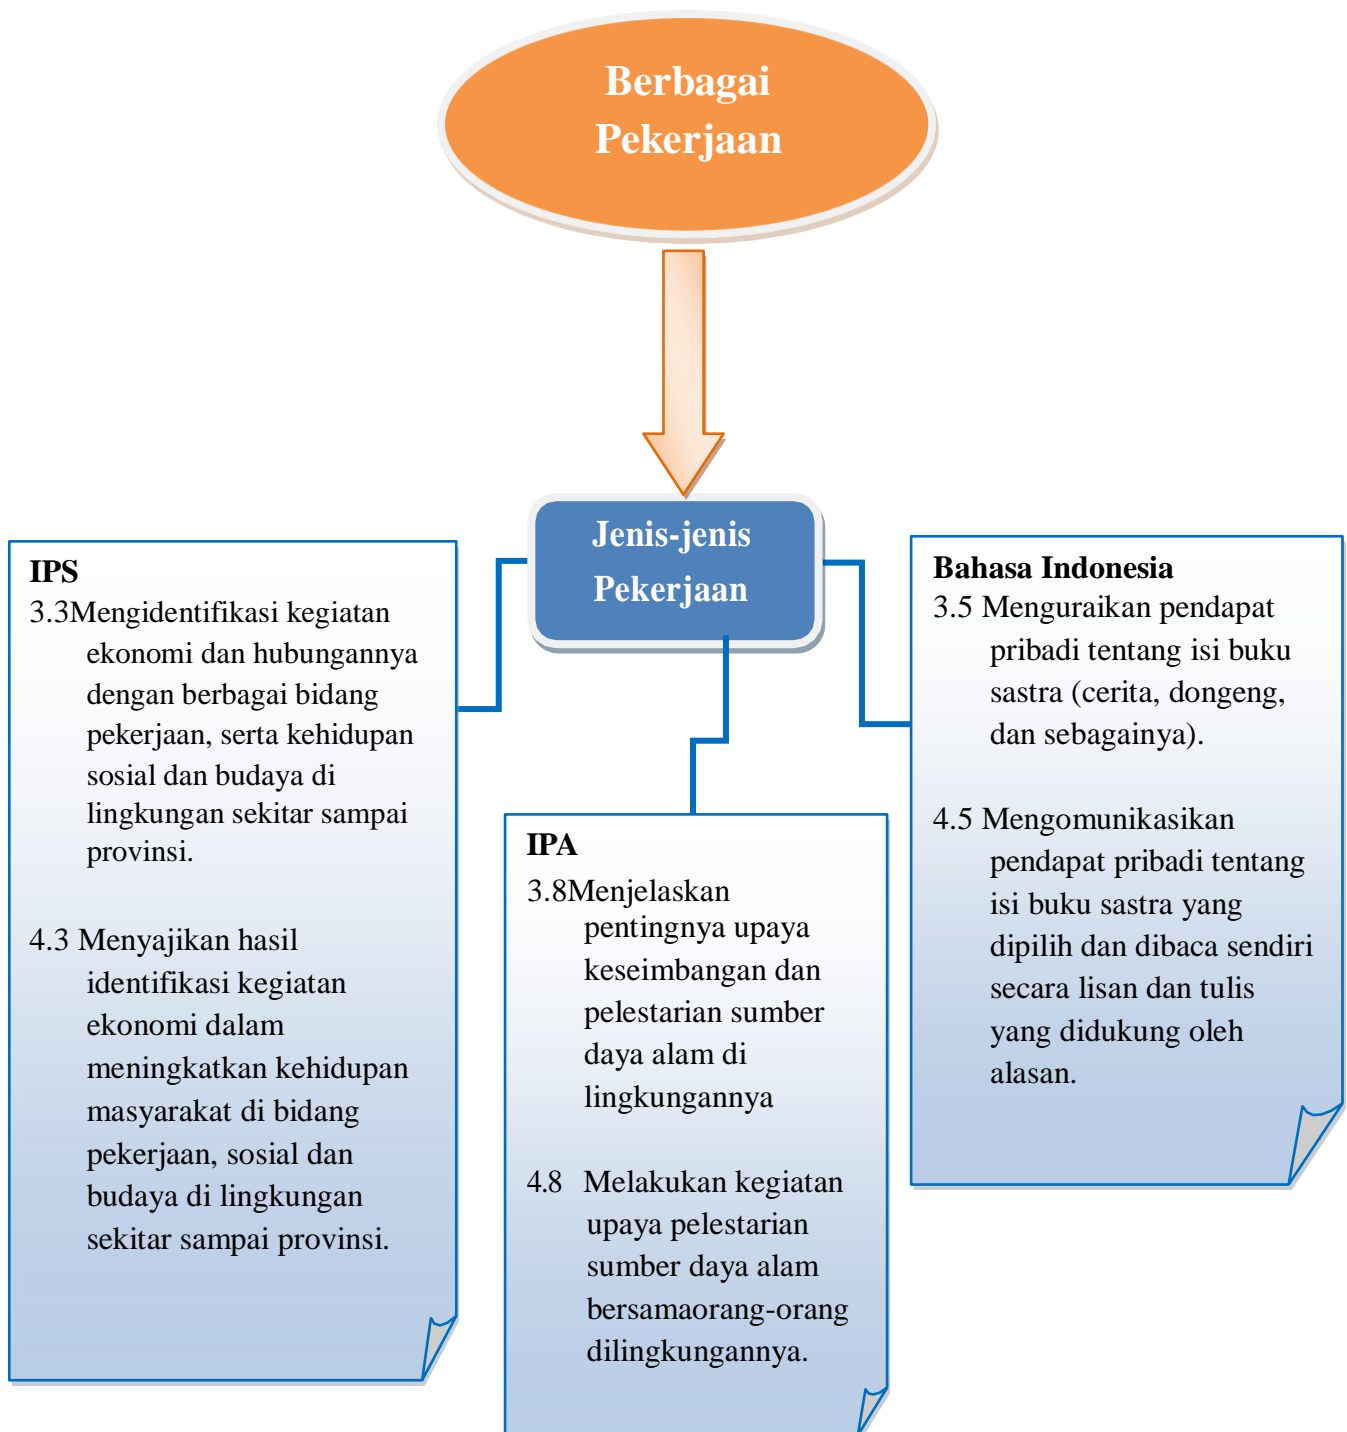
Berbagai Pekerjaan

Jenis-jenis Pekerjaan

IPS
3.3Mengidentifikasi kegiatan ekonomi dan hubungannya dengan berbagai bidang pekerjaan, serta kehidupan sosial dan budaya di lingkungan sekitar sampai provinsi.

4.3 Menyajikan hasil identifikasi kegiatan ekonomi dalam meningkatkan kehidupan masyarakat di bidang pekerjaan, sosial dan budaya di lingkungan sekitar sampai provinsi.

IPA
3.8Menjelaskan pentingnya upaya keseimbangan dan pelestarian sumber daya alam di lingkungannya

4.8 Melakukan kegiatan upaya pelestarian sumber daya alam bersamaorang-orang dilingkungannya.

Bahasa Indonesia
3.5 Menguraikan pendapat pribadi tentang isi buku sastra (cerita, dongeng, dan sebagainya).

4.5 Mengomunikasikan pendapat pribadi tentang isi buku sastra yang dipilih dan dibaca sendiri secara lisan dan tulis yang didukung oleh alasan.